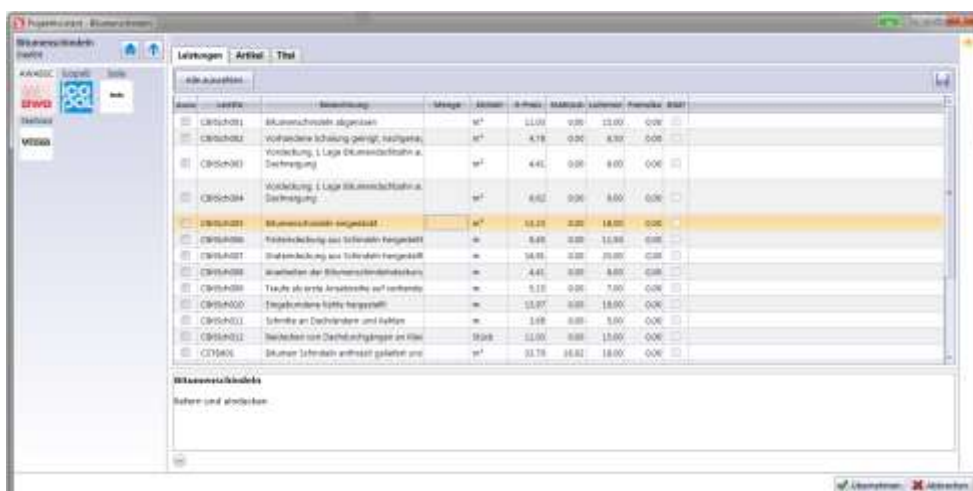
Projektinhalt - Bitumenschindeln

Bitumenschindeln
Isolit

AWADOCK Icopal Isola

Steildach

Leistungen | Artikel | Titel

Alle auswählen

| Ausw | LeistNr | Bezeichnung | Menge | Einheit | E-Preis | Stoffzusch. | Lohnminuten | Fremdleist. | Bild |
|---|---|---|---|---|---|---|---|---|---|
| | CBISch001 | Bitumenschindeln abgerissen | | m² | 11,03 | 0,00 | 15,00 | 0,00 | |
| | CBISch002 | Vorhandene Schalung gereigt, nachgenag | | m² | 4,78 | 0,00 | 6,50 | 0,00 | |
| | CBISch003 | Vordeckung: 1 Lage Bitumendachbahn a. Dachneigung | | m² | 4,41 | 0,00 | 6,00 | 0,00 | |
| | CBISch004 | Vordeckung: 1 Lage Bitumendachbahn a. Dachneigung | | m² | 6,62 | 0,00 | 9,00 | 0,00 | |
| | CBISch005 | Bitumenschindeln hergestellt | | m² | 13,24 | 0,00 | 18,00 | 0,00 | |
| | CBISch006 | Firsteindeckung aus Schindeln hergestellt | | m | 8,49 | 0,00 | 11,50 | 0,00 | |
| | CBISch007 | Gratendeckung aus Schindeln hergestellt | | m | 14,91 | 0,00 | 20,00 | 0,00 | |
| | CBISch008 | Anarbeiten der Bitumenschindeleindeckun | | m | 4,41 | 0,00 | 6,00 | 0,00 | |
| | CBISch009 | Traufe als erste Ansatzreihe auf vorhande | | m | 5,15 | 0,00 | 7,00 | 0,00 | |
| | CBISch010 | Eingebundene Kehle hergestellt | | m | 13,97 | 0,00 | 19,00 | 0,00 | |
| | CBISch011 | Schnitte an Dachrändern und Kehlen | | m | 3,68 | 0,00 | 5,00 | 0,00 | |
| | CBISch012 | Beiziehen von Dachdurchgängen an Kle | | Stück | 11,03 | 0,00 | 15,00 | 0,00 | |
| | CDT0601 | Bitumen Schindeln entfrostet geliefert und | | m² | 33,75 | 16,82 | 18,00 | 0,00 | |

Bitumenschindeln

Reihern und abdecken

Übernehmen | Abbrechen